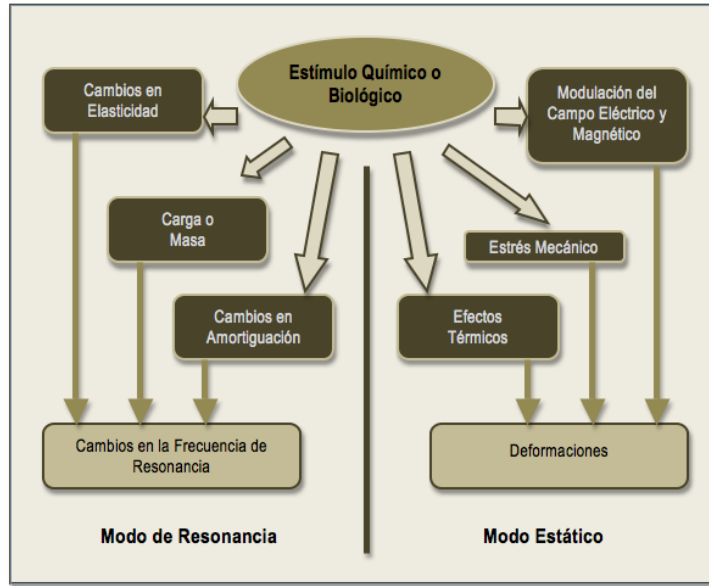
Estímulo Químico o Biológico

Cambios en Elasticidad

Modulación del Campo Eléctrico y Magnético

Carga o Masa

Estrés Mecánico

Cambios en Amortiguación

Efectos Térmicos

Cambios en la Frecuencia de Resonancia

Deformaciones

Modo de Resonancia

Modo Estático